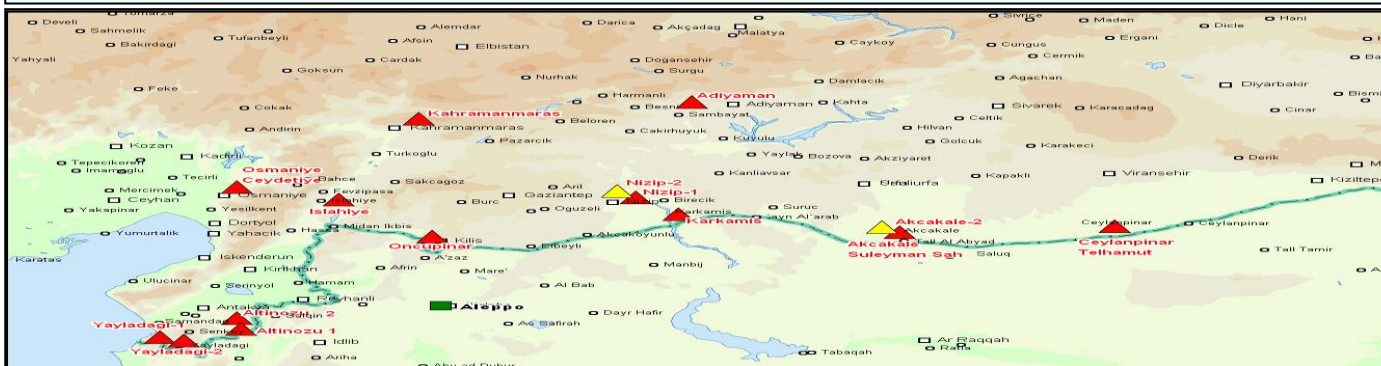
Tomarza
Develi
Sahmelik
Bakirdagi
Yahyali
Feke
Kozan
Kadirli
Tepecikoren
Imamoglu
Mercimek
Ceyhan
Yakapinar
Yumurtalik
Karatas
Ulucinar
Tufanbeyli
Afsin
Elbistan
Alemdar
Cardak
Goksun
Cokak
Andirin
Kahramanmaras
Kahramanmaras
Tecirli
Osmaniye
Ceydetiye
Osmaniye
Bahce
Fevzipasa
Islahiye
Yesilkent
Dortyol
Yahacik
Hassa
Iskenderun
Kirikhan
Serinyol
Hamam
Antakya
Samandag
Senkoy
Yayladagi
Yayladagi-1
Yayladagi-2
Altinozu 2
Altinozu 1
Reyhanli
Idlib
Ariha
Turkoglu
Sakcagoz
Pazarcik
Nurhak
Darica
Akcadag
Malatya
Dogansehir
Surgu
Harmanli
Besni
Adiyaman
Adiyaman
Sambayat
Beloren
Cakirhuyuk
Kuyulu
Aril
Gaziantep
Burc
Oguzeli
Nizip-2
Nizip-1
Nizip
Birecik
Karkamis
Karkamis
Midan Ikbis
Oncupinar
Kilis
A'zaz
Afrin
Mare'
Elbeyli
Akcakoyunlu
Manbij
Al Bab
Aleppo
Dayr Hafir
As Safirah
Abu ad Duhur
Tabaqah
Ar Raqqah
Rafa
Sivrice
Maden
Dicle
Hani
Ergani
Caykoy
Cungus
Cermik
Damlacik
Agachan
Diyarbakir
Bismil
Kahta
Sivarek
Karacadag
Cinar
Celtik
Hilvan
Golcuk
Karakeci
Yaylak
Bozova
Akziyaret
Kanliavsar
Sanliurfa
Kapakli
Viransehir
Derik
Kiziltepe
Suruc
Ayn Al'arab
Akcakale-2
Akcakale
Akcakale
Tall Al Abyad
Suleyman Sah
Saluq
Ceylanpinar
Ceylanpinar
Ceylanpinar
Telhamut
Tall Tamir